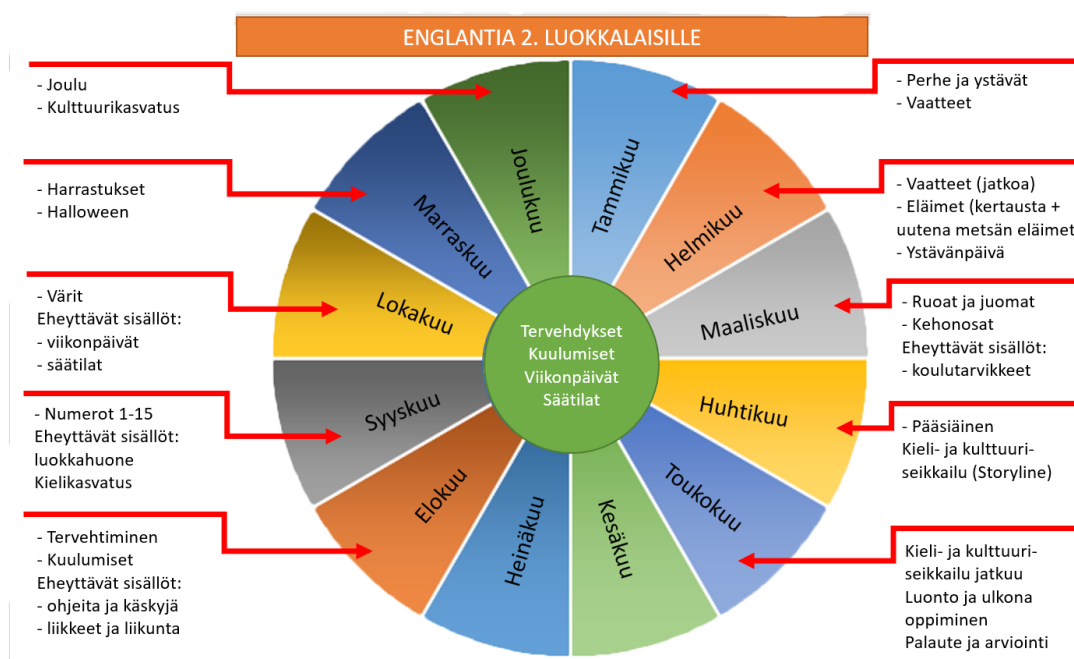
ENGLANTIA 2. LUOKKALAISILLE

- Joulu
- Kulttuurikasvatus

- Harrastukset
- Halloween

- Värit
Eheyttävät sisällöt:
- viikonpäivät
- säätilat

- Numerot 1-15
Eheyttävät sisällöt:
luokkahuone
Kielikasvatus

- Tervehtiminen
- Kuulumiset
Eheyttävät sisällöt:
- ohjeita ja käskyjä
- liikkeet ja liikunta

Joulukuu
Tammikuu
Helmikuu
Maaliskuu
Huhtikuu
Toukokuu
Kesäkuu
Heinäkuu
Elokuu
Syyskuu
Lokakuu
Marraskuu

Tervehdykset
Kuulumiset
Viikonpäivät
Säätilat

- Perhe ja ystävät
- Vaatteet

- Vaatteet (jatkoa)
- Eläimet (kertausta + uutena metsän eläimet
- Ystävänpäivä

- Ruoat ja juomat
- Kehonosat
Eheyttävät sisällöt:
- koulutarvikkeet

- Pääsiäinen
Kieli- ja kulttuuriseikkailu (Storyline)

Kieli- ja kulttuuriseikkailu jatkuu
Luonto ja ulkona oppiminen
Palaute ja arviointi